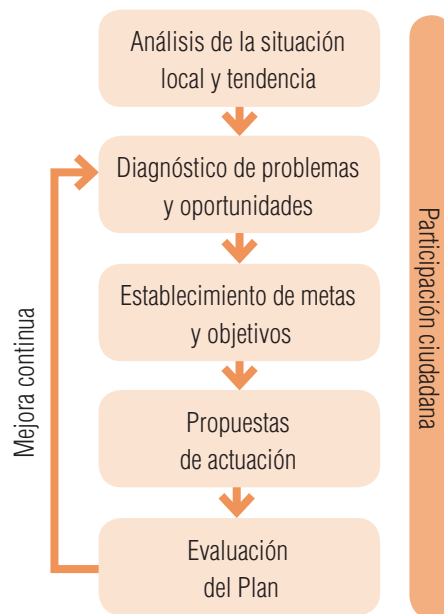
Análisis de la situación local y tendencia

Diagnóstico de problemas y oportunidades

Establecimiento de metas y objetivos

Propuestas de actuación

Evaluación del Plan

Mejora continua

Participación ciudadana